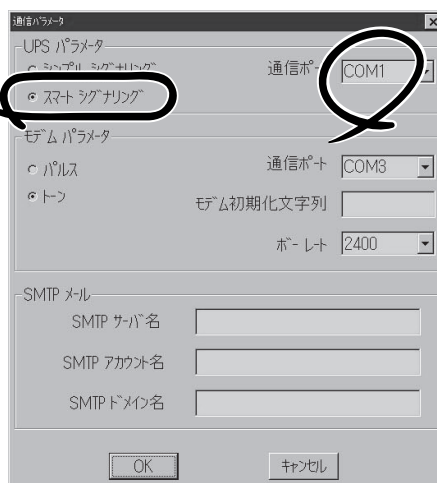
通信パラメータ

×

UPS パラメータ

シンプル シグナリング

スマート シグナリング

通信ポート COM1

モデム パラメータ

パルス

トーン

通信ポート COM3

モデム初期化文字列

ボーレート 2400

SMTP メール

SMTP サーバ名

SMTP アカウント名

SMTP ドメイン名

OK

キャンセル